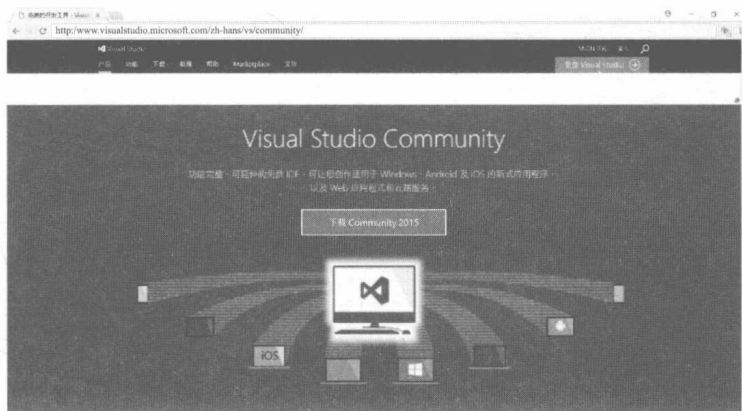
http://www.visualstudio.microsoft.com/zh-hans/vs/community/

Visual Studio

产品 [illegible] 下载 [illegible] 帮助 Marketplace 支持

SIGN IN

免费 Visual Studio

Visual Studio Community

功能完备、可扩展的免费 IDE，可让您创作适用于 Windows、Android 及 iOS 的新式应用程序，以及 Web 应用程序和云服务。

下载 Community 2015

iOS